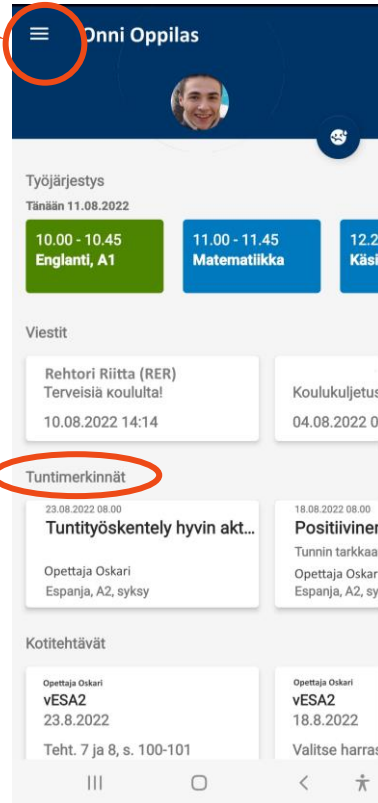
Onni Oppilas

Työjärjestys

Tänään 11.08.2022

10.00 - 10.45
Englanti, A1

11.00 - 11.45
Matematiikka

12.2
Käsi

Viestit

Rehtori Riitta (RER)
Terveisiä koululta!
10.08.2022 14:14

Koulukuljetus
04.08.2022 0

Tuntimerkinnät

23.08.2022 08.00
Tuntityöskentely hyvin akt...
Opettaja Oskari
Espanja, A2, syksy

18.08.2022 08.00
Positiivinen
Tunnin tarkkaa
Opettaja Oskari
Espanja, A2, syksy

Kotitehtävät

Opettaja Oskari
vESA2
23.8.2022
Teht. 7 ja 8, s. 100-101

Opettaja Oskari
vESA2
18.8.2022
Valitse harras